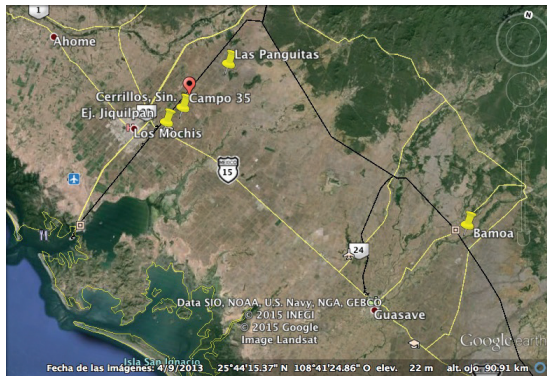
1
Ahome
Las Panguitas
Cerrillos, Sin.
Campo 35
Ej. Jiquilpan
Los Mochis
15
24
Bamoa
Guasave
Data SIO, NOAA, U.S. Navy, NGA, GEBCO
© 2015 INEGI
© 2015 Google
Image Landsat
Isla San Ignacio
Google earth
Fecha de las imágenes: 4/9/2013 25°44'15.37" N 108°41'24.86" O elev. 22 m alt. ojo 90.91 km
N